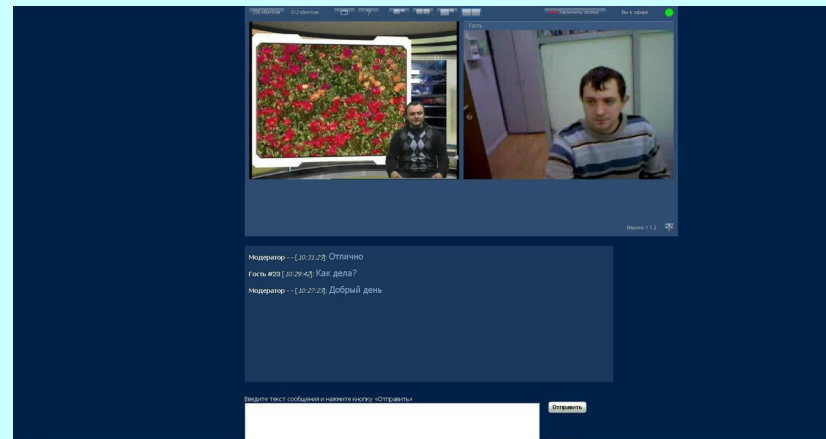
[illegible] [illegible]

Завершить сеанс

Вы в эфире

Гость

Версия 1.1.2

Модератор - - [10:31:23]: Отлично

Гость #23 [10:29:43]: Как дела?

Модератор - - [10:27:23]: Добрый день

Введите текст сообщения и нажмите кнопку «Отправить»

Отправить